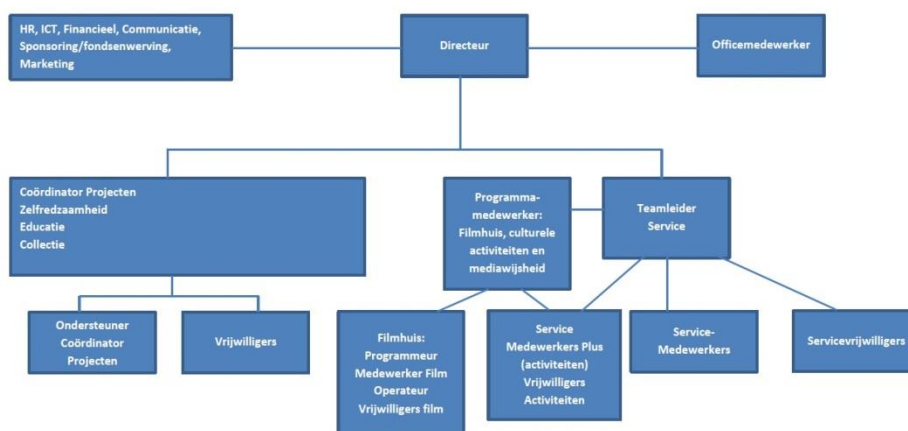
HR, ICT, Financieel, Communicatie, Sponsoring/fondsenwerving, Marketing

Directeur

Officemedewerker

Coördinator Projecten
Zelfredzaamheid
Educatie
Collectie

Programma-medewerker: Filmhuis, culturele activiteiten en mediawijsheid

Teamleider Service

Ondersteuner Coördinator Projecten

Vrijwilligers

Filmhuis: Programmeur Medewerker Film Operateur Vrijwilligers film

Service Medewerkers Plus (activiteiten) Vrijwilligers Activiteiten

Service-Medewerkers

Servicevrijwilligers